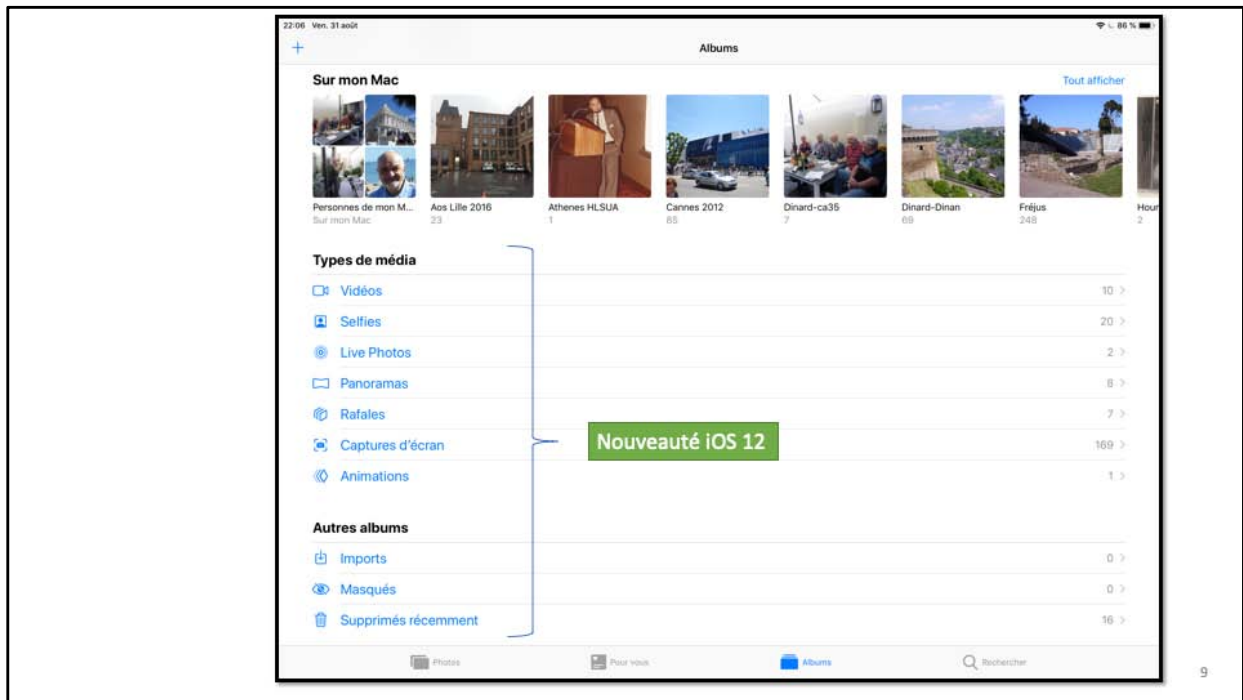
22:06 Ven. 31 août

86 %

+

Albums

Sur mon Mac

Tout afficher

Personnes de mon M...
Sur mon Mac

Aos Lille 2016
23

Athenes HLSUA
1

Cannes 2012
85

Dinard-ca35
7

Dinard-Dinan
69

Fréjus
248

Hour
2

Types de média

Vidéos 10 >

Selfies 20 >

Live Photos 2 >

Panoramas 8 >

Rafales 7 >

Captures d'écran 169 >

Nouveauté iOS 12

Animations 1 >

Autres albums

Imports 0 >

Masqués 0 >

Supprimés récemment 16 >

Photos

Pour vous

Albums

Rechercher

9